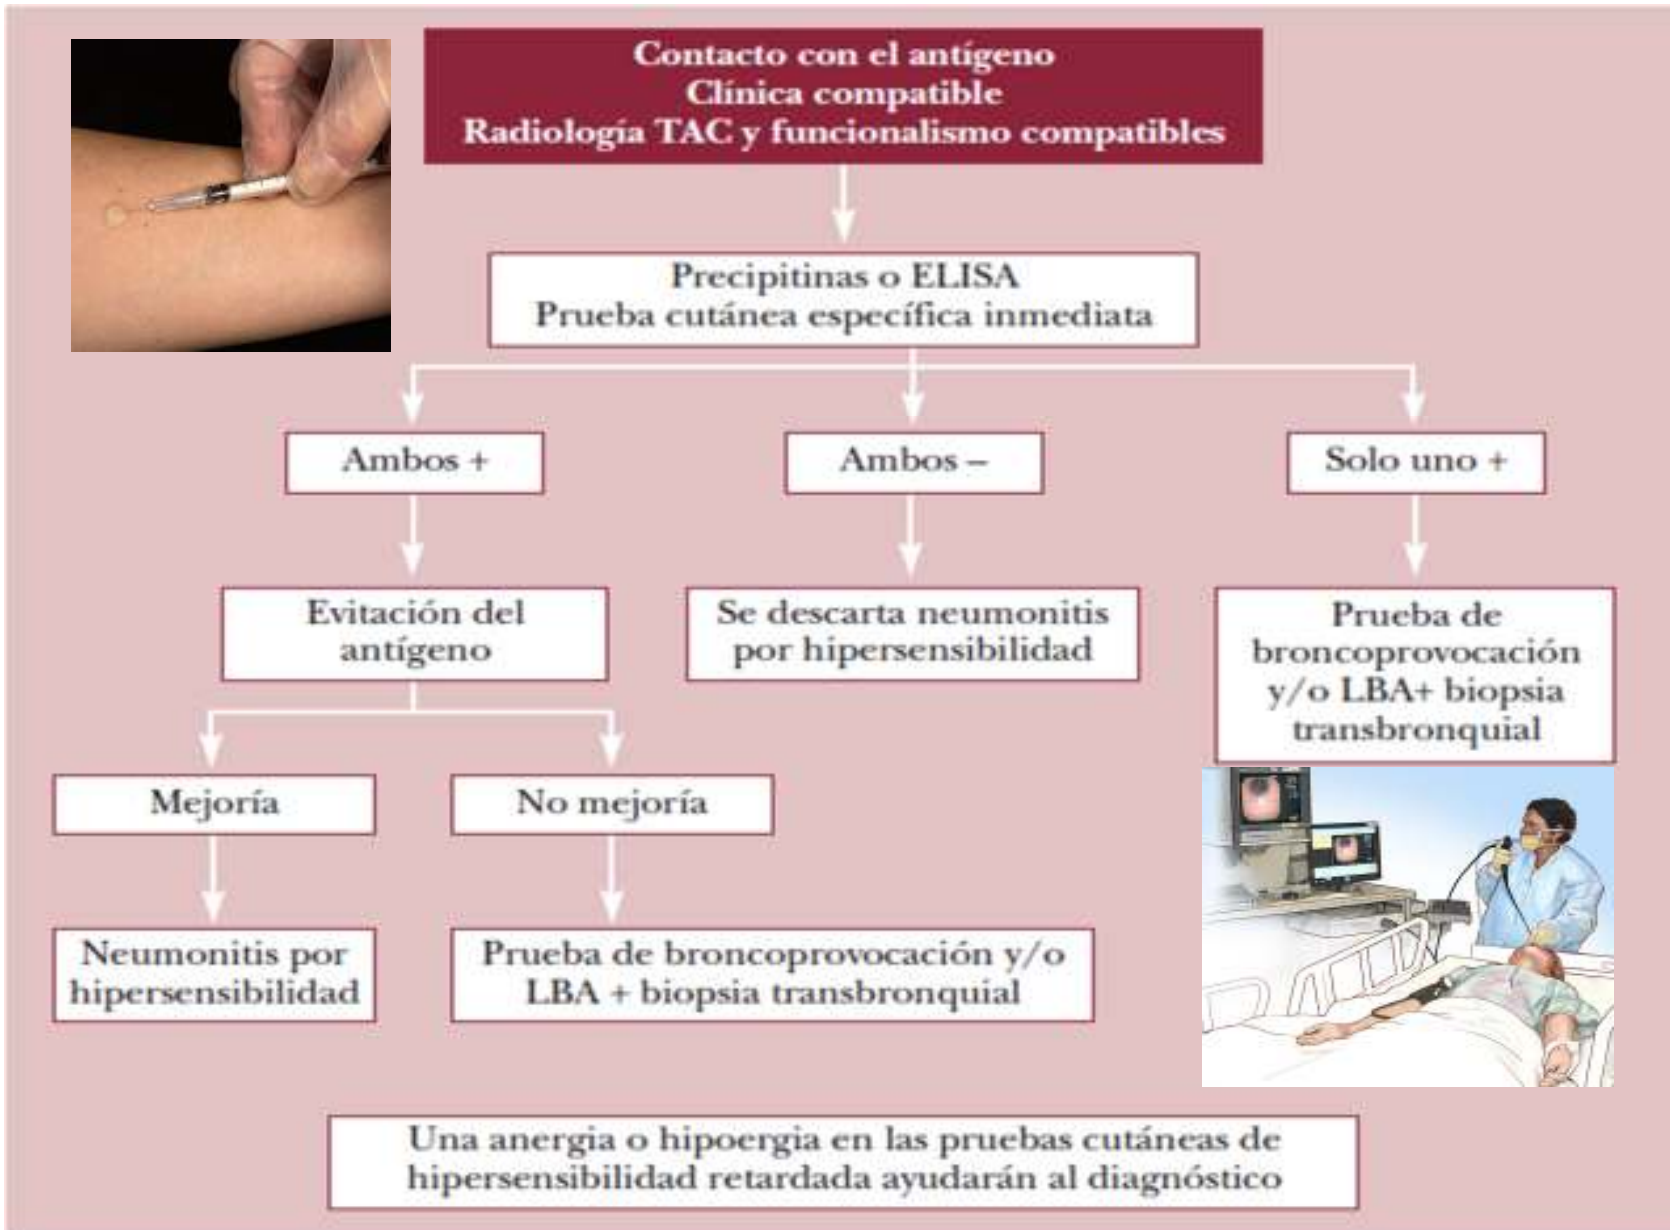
Contacto con el antígeno
Clínica compatible
Radiología TAC y funcionalismo compatibles

Precipitinas o ELISA
Prueba cutánea específica inmediata

Ambos +

Ambos –

Solo uno +

Evitación del antígeno

Se descarta neumonitis por hipersensibilidad

Prueba de broncoprovocación y/o LBA+ biopsia transbronquial

Mejoría

No mejoría

Neumonitis por hipersensibilidad

Prueba de broncoprovocación y/o LBA + biopsia transbronquial

Una anergia o hipoergia en las pruebas cutáneas de hipersensibilidad retardada ayudarán al diagnóstico